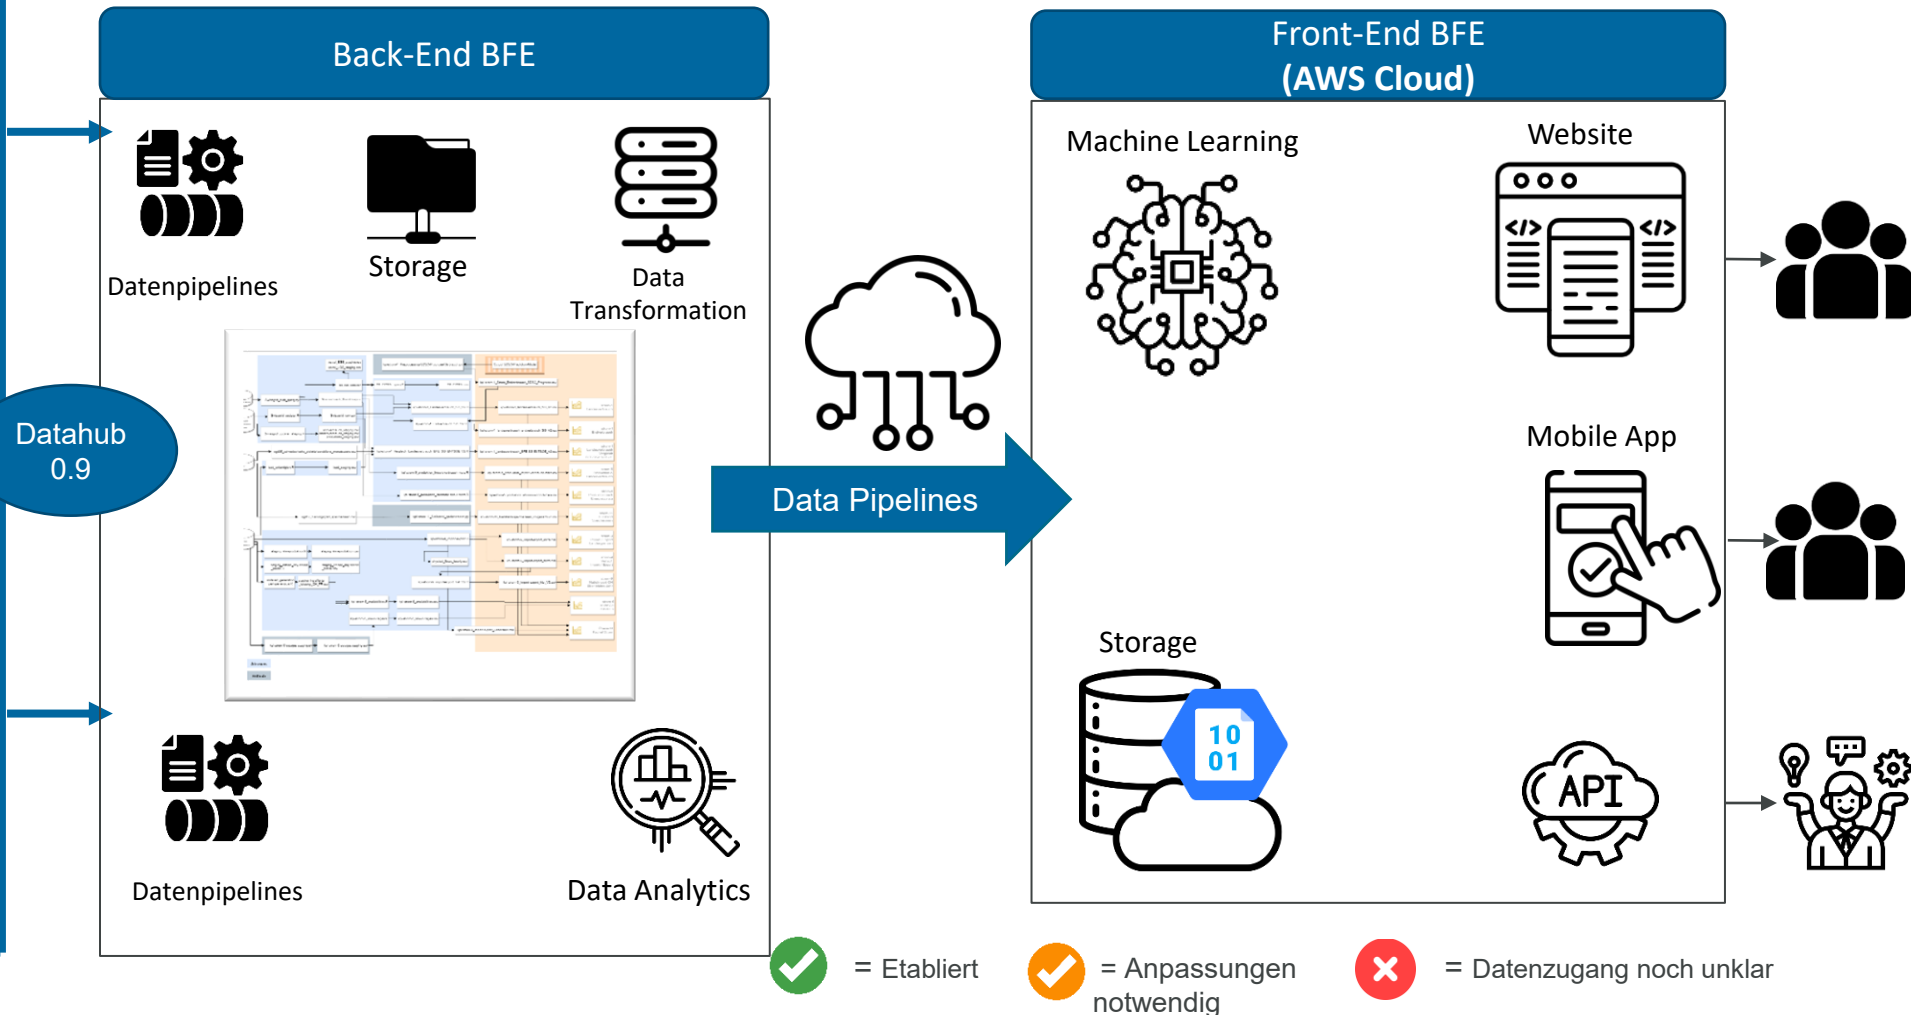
Back-End BFE

Datenpipelines

Storage

Data Transformation

Datahub 0.9

Datenpipelines

Data Analytics

Data Pipelines

Front-End BFE
(AWS Cloud)

Machine Learning

Website

Mobile App

Storage

10
01

API

= Etabliert

= Anpassungen notwendig

= Datenzugang noch unklar